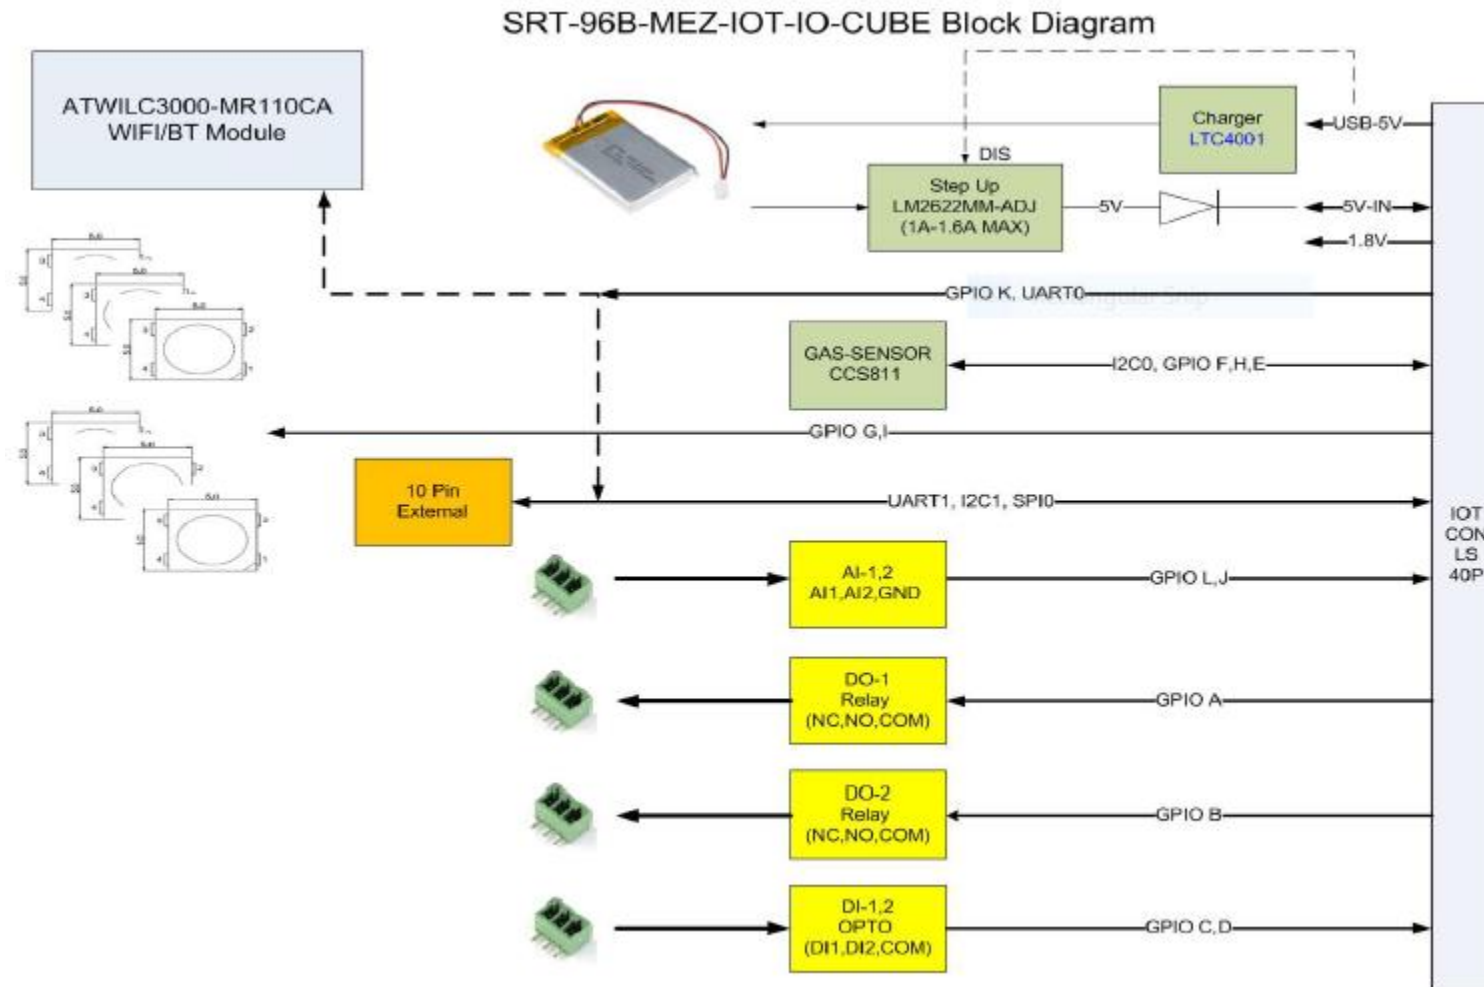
SRT-96B-MEZ-IOT-IO-CUBE Block Diagram

ATWILC3000-MR110CA WIFI/BT Module

Charger LTC4001

USB-5V

DIS

Step Up LM2622MM-ADJ (1A-1.6A MAX)

5V

5V-IN

1.8V

GPIO K, UART0

GAS-SENSOR CCS811

I2C0, GPIO F,H,E

GPIO G,I

10 Pin External

UART1, I2C1, SPI0

AI-1,2 AI1,AI2,GND

GPIO L,J

DO-1 Relay (NC,NO,COM)

GPIO A

DO-2 Relay (NC,NO,COM)

GPIO B

DI-1,2 OPTO (DI1,DI2,COM)

GPIO C,D

IOT CON LS 40P